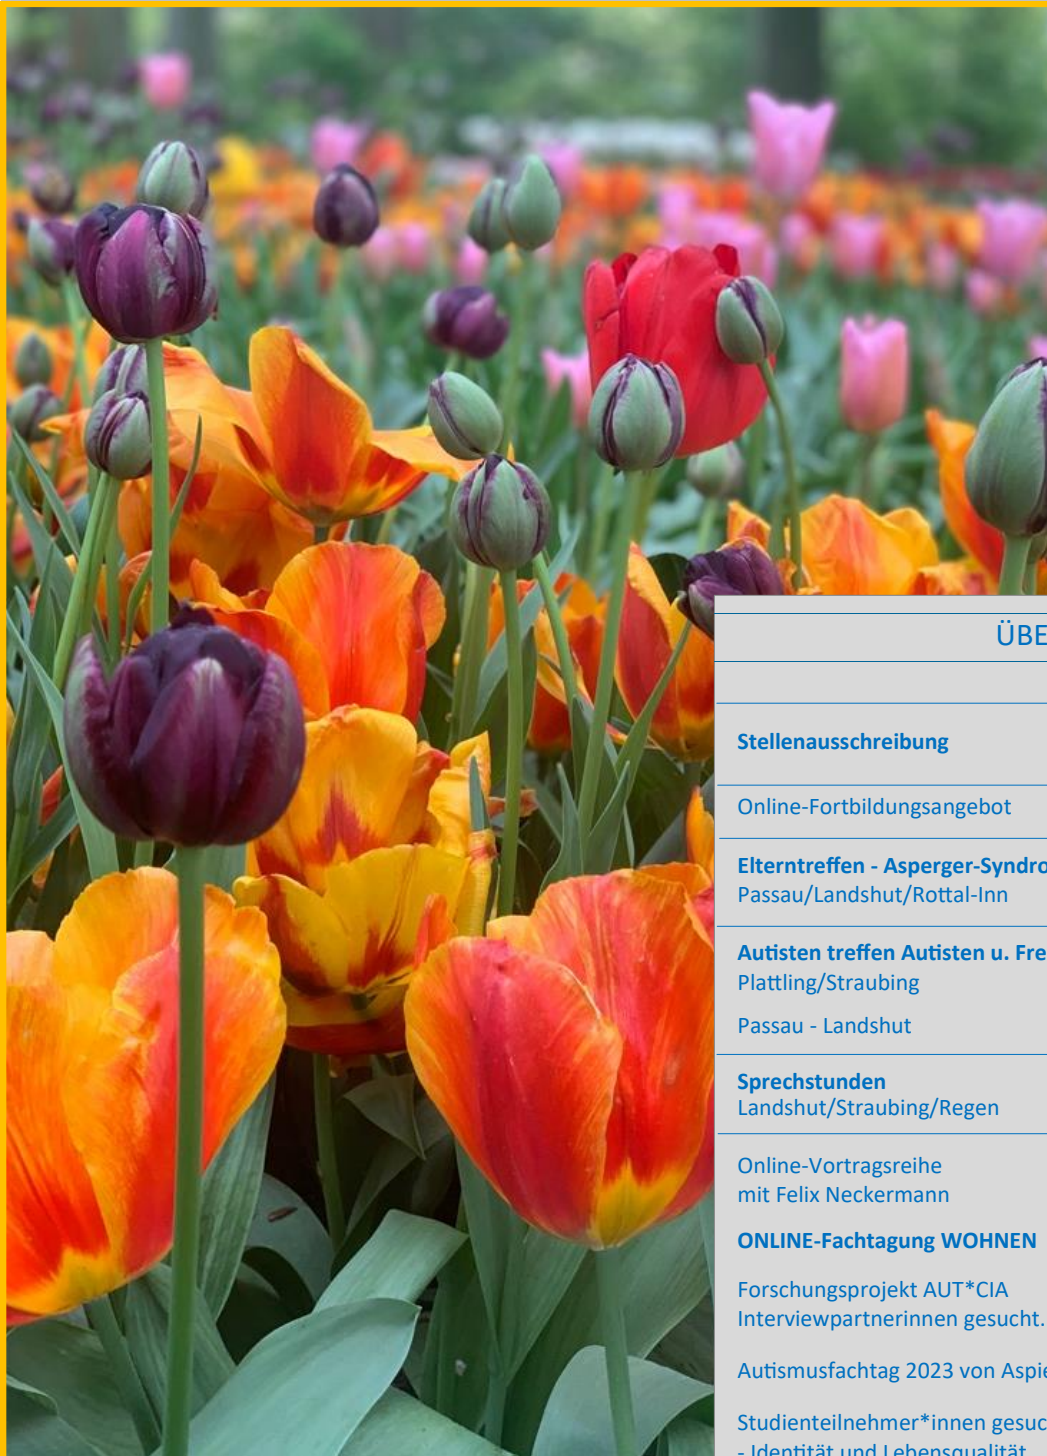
ÜBE

Stellenausschreibung

Online-Fortbildungsangebot

Elterntreffen - Asperger-Syndro
Passau/Landshut/Rottal-Inn

Autisten treffen Autisten u. Fre
Plattling/Straubing

Passau - Landshut

Sprechstunden
Landshut/Straubing/Regen

Online-Vortragsreihe
mit Felix Neckermann

ONLINE-Fachtagung WOHNEN

Forschungsprojekt AUT*CIA
Interviewpartnerinnen gesucht.

Autismusfachtag 2023 von Aspie

Studienteilnehmer*innen gesuc
- Identität und Lebensqualität